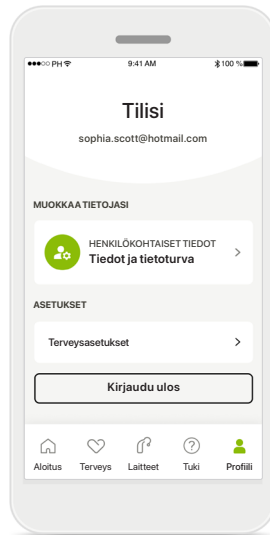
●●●○○ PH 9:41 AM 100 %

Tilisi

sophia.scott@hotmail.com

MUOKKAA TIETOJASI

HENKILÖKOHTAISET TIEDOT
Tiedot ja tietoturva

ASETUKSET

Terveysasetukset

Kirjaudu ulos

Aloitus Terveys Laitteet Tuki Profiili